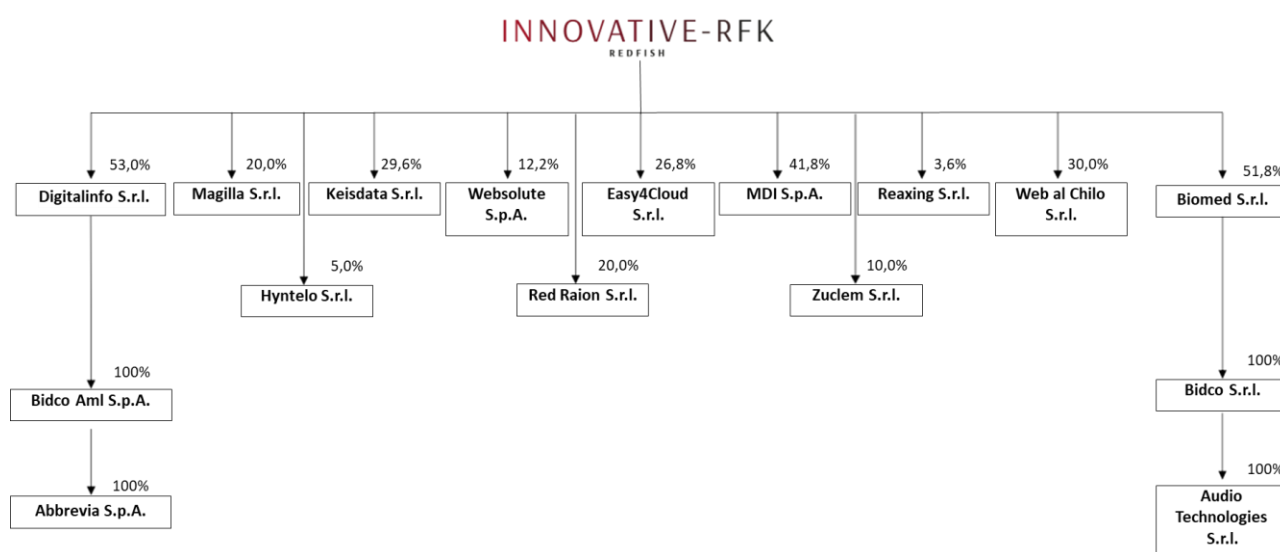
INNOVATIVE-RFK
REDFISH

53,0%
Digitalinfo S.r.l.

20,0%
Magilla S.r.l.

5,0%
Hyntelo S.r.l.

29,6%
Keisdata S.r.l.

12,2%
Websolute S.p.A.

20,0%
Red Raion S.r.l.

26,8%
Easy4Cloud S.r.l.

41,8%
MDI S.p.A.

10,0%
Zuclem S.r.l.

3,6%
Reaxing S.r.l.

30,0%
Web al Chilo S.r.l.

51,8%
Biomed S.r.l.

100%
Bidco Aml S.p.A.

100%
Abbrevia S.p.A.

100%
Bidco S.r.l.

100%
Audio Technologies S.r.l.